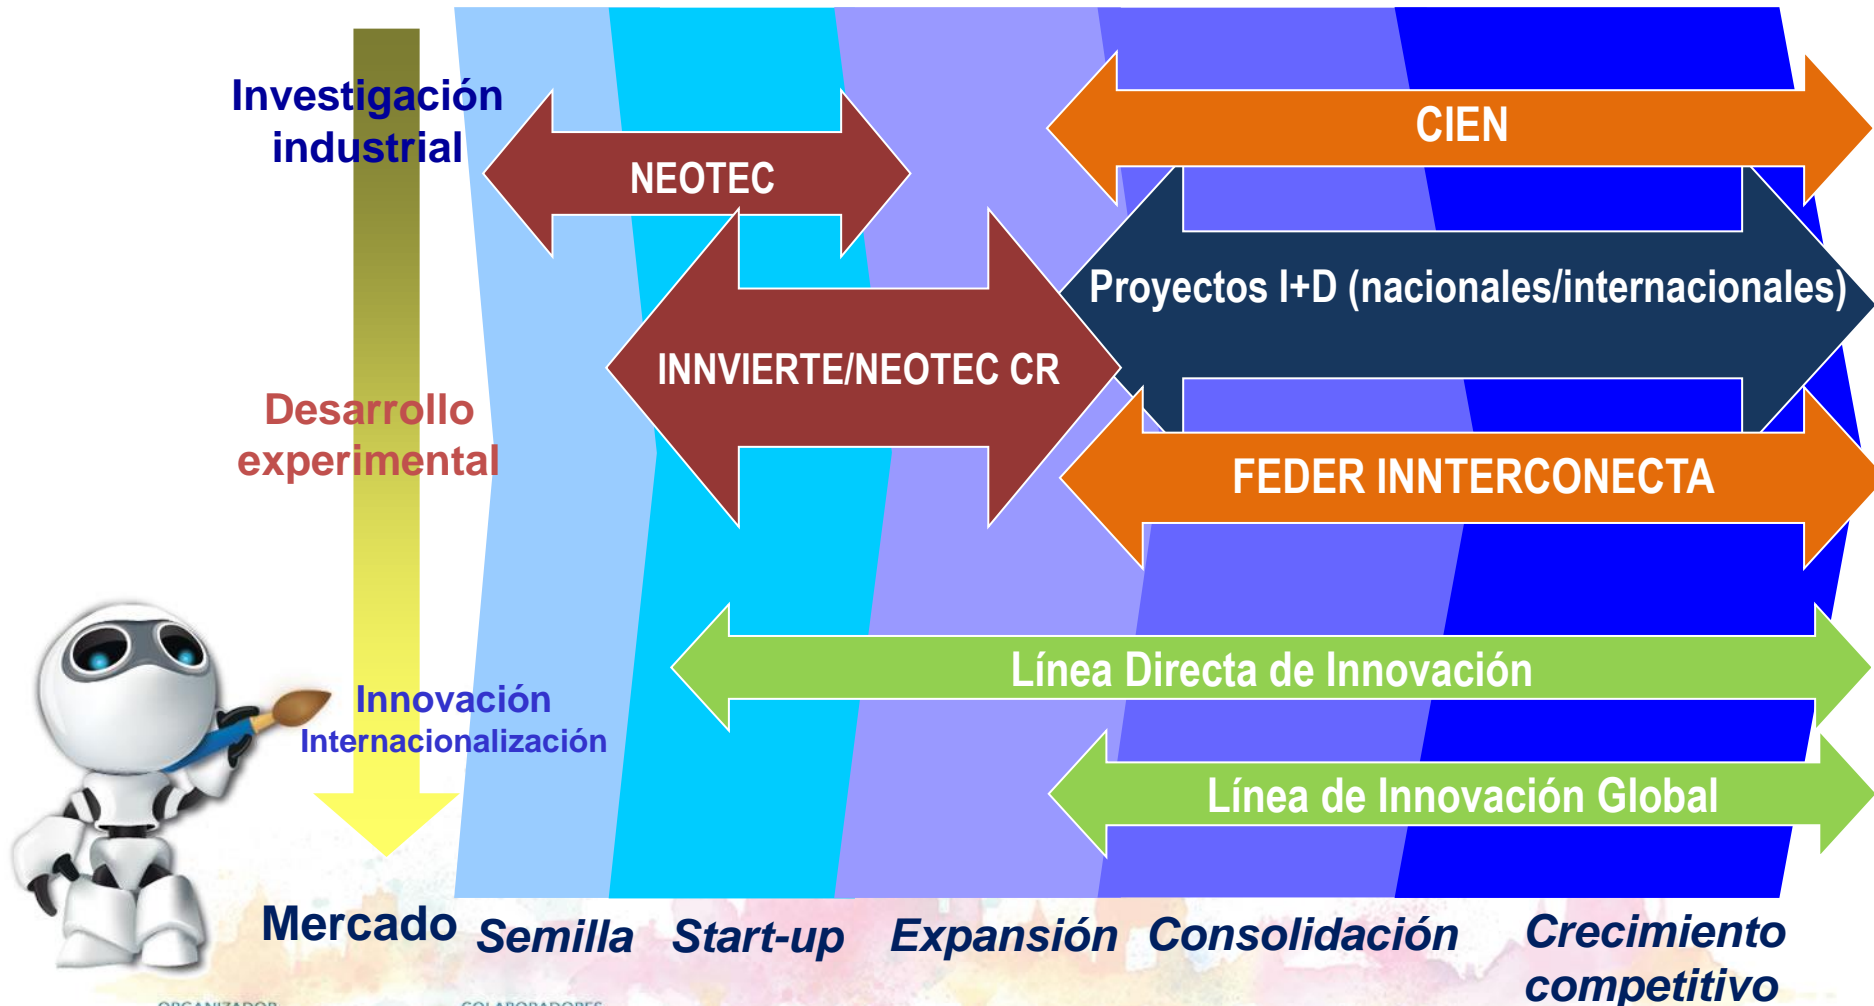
Investigación industrial

NEOTEC

CIEN

Proyectos I+D (nacionales/internacionales)

INNVIERTE/NEOTEC CR

Desarrollo experimental

FEDER INNTERCONECTA

Línea Directa de Innovación

Innovación
Internacionalización

Línea de Innovación Global

Mercado Semilla Start-up Expansión Consolidación Crecimiento competitivo